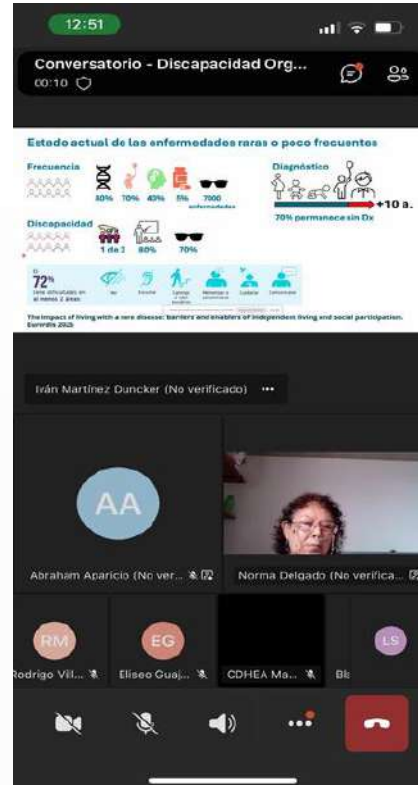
12:51

Conversatorio - Discapacidad Org...
00:10

Estado actual de las enfermedades raras o poco frecuentes

Frecuencia

80% 70% 40% 5% 7000 enfermedades

Diagnóstico

+10 a.

70% permanece sin Dx

Discapacidad

1 de 2 80% 70%

72% tiene dificultades en al menos 2 áreas

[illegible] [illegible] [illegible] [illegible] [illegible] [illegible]

The impact of living with a rare disease: barriers and enablers of independent living and social participation. Eurordis 2025

Irán Martínez Duncker (No verificado) •••

AA

Abraham Aparicio (No ver...

Norma Delgado (No verifica...

RM
Rodrigo Vil...

EG
Eliseo Guaj...

CDHEA Ma...

LS
Bl